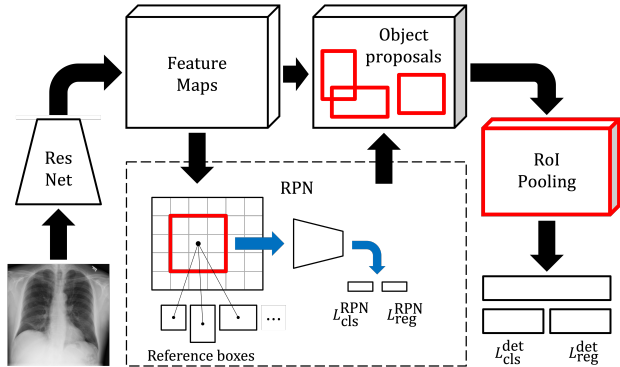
Res Net

Feature Maps

Object proposals

RoI Pooling

RPN

...

Reference boxes

$L_{\text{cls}}^{\text{RPN}}$ $L_{\text{reg}}^{\text{RPN}}$

$L_{\text{cls}}^{\text{det}}$ $L_{\text{reg}}^{\text{det}}$